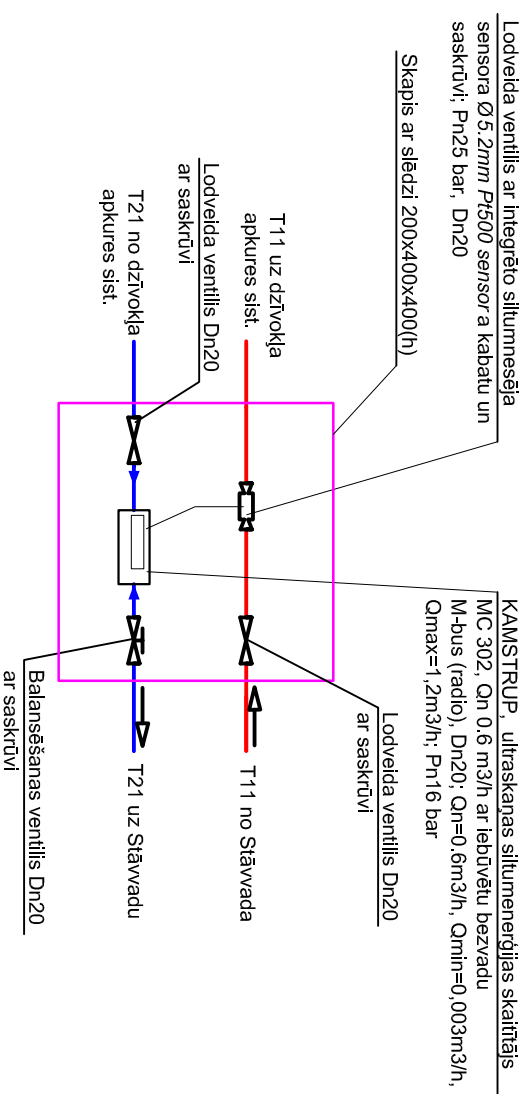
Lodveida ventilis ar integrēto siltumnesēja sensora Ø5.2mm Pt500 sensor a kabatu un saskrūvi; Pn25 bar, Dn20

Skapis ar slēdzi 200x400x400(h)

T11 uz dzīvokļa apkures sist.

Lodveida ventilis Dn20 ar saskrūvi

T21 no dzīvokļa apkures sist.

KAMSTRUP, ultraskaņas siltumenerģijas skaitītājs MC 302, Qn 0.6 m3/h ar iebūvētu bezvadu M-bus (radio), Dn20; Qn=0.6m3/h, Qmin=0,003m3/h, Qmax=1,2m3/h; Pn16 bar

Lodveida ventilis Dn20 ar saskrūvi

T11 no Stāvvada

T21 uz Stāvvadu

Balansēšanas ventilis Dn20 ar saskrūvi